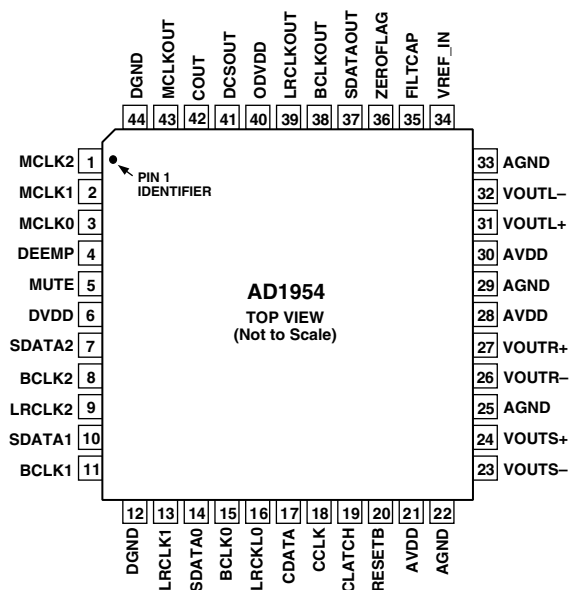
DGND 44
MCLKOUT 43
COUT 42
DCSOUT 41
ODVDD 40
LRCLKOUT 39
BCLKOUT 38
SDATAOUT 37
ZEROFLAG 36
FILTCAP 35
VREF_IN 34

MCLK2 1
MCLK1 2
MCLK0 3
DEEMP 4
MUTE 5
DVDD 6
SDATA2 7
BCLK2 8
LRCLK2 9
SDATA1 10
BCLK1 11

PIN 1 IDENTIFIER

AD1954
TOP VIEW
(Not to Scale)

33 AGND
32 VOUTL–
31 VOUTL+
30 AVDD
29 AGND
28 AVDD
27 VOUTR+
26 VOUTR–
25 AGND
24 VOUTS+
23 VOUTS–

12 DGND
13 LRCLK1
14 SDATA0
15 BCLK0
16 LRCKL0
17 CDATA
18 CCLK
19 CLATCH
20 RESETB
21 AVDD
22 AGND